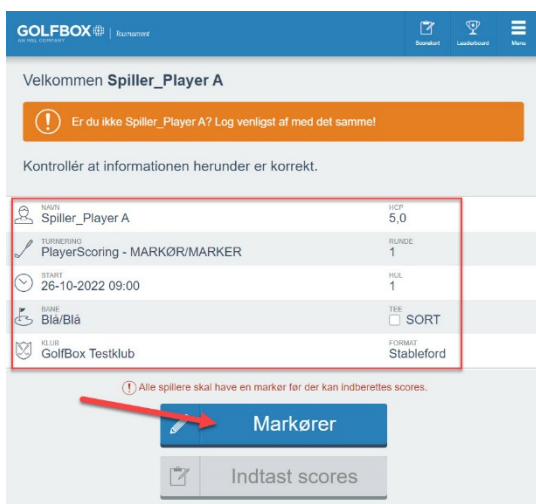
GOLFBOX
AN HGL COMPANY
Tournament

Scorekort Leaderboard Menu

Velkommen Spiller_Player A

Er du ikke Spiller_Player A? Log venligst af med det samme!

Kontrollér at informationen herunder er korrekt.

| | |
|---|---|
| NAVN Spiller_Player A | HCP 5,0 |
| TURNERING PlayerScoring - MARKØR/MARKER | RUNDE 1 |
| START 26-10-2022 09:00 | HUL 1 |
| BANE Blå/Blå | TEE SORT |
| KLUB GolfBox Testklub | FORMAT Stableford |

Alle spillere skal have en markør før der kan indberettes scores.

Markører

Indtast scores